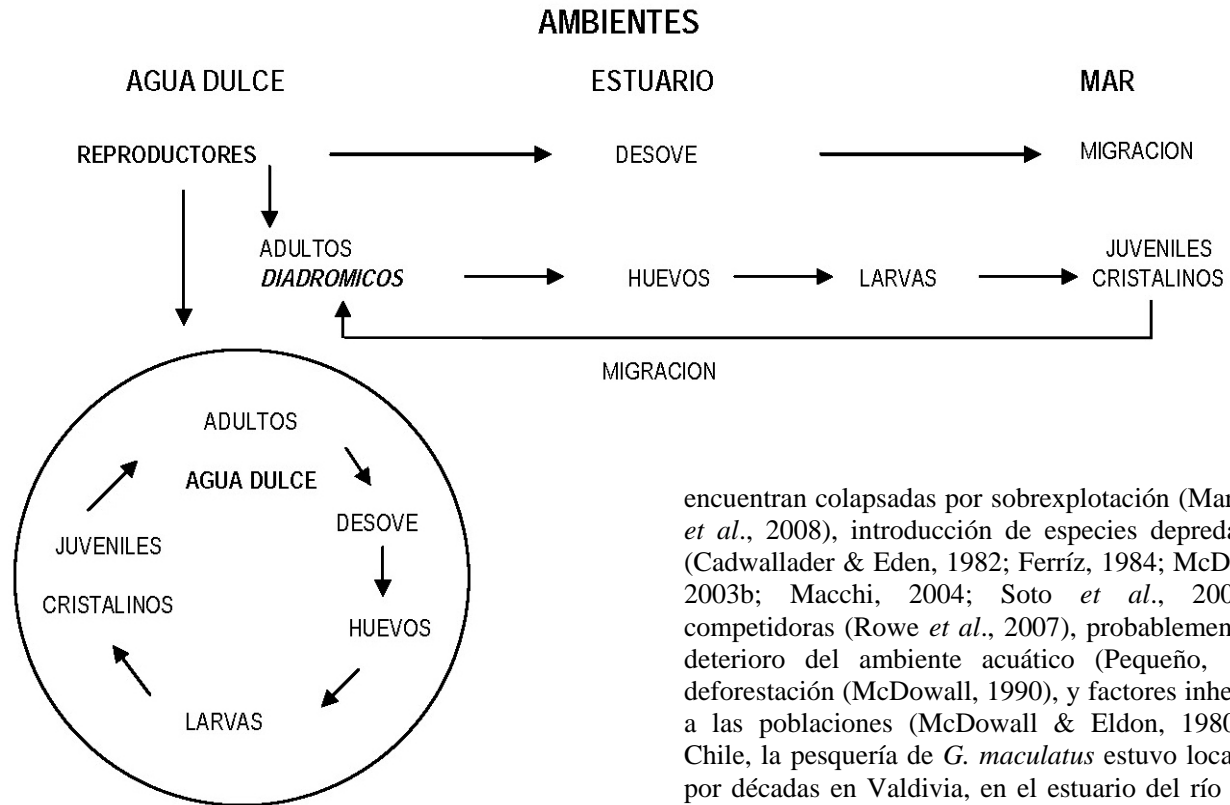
AMBIENTES

AGUA DULCE

ESTUARIO

MAR

REPRODUCTORES

DESOVE

MIGRACION

ADULTOS
*DIADROMICOS*

HUEVOS

LARVAS

JUVENILES
CRISTALINOS

MIGRACION

ADULTOS

AGUA DULCE

DESOVE

JUVENILES

CRISTALINOS

HUEVOS

LARVAS

encuentran colapsadas por sobrexplotación (Mar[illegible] *et al*., 2008), introducción de especies depreda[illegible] (Cadwallader & Eden, 1982; Ferríz, 1984; McD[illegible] 2003b; Macchi, 2004; Soto *et al*., 200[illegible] competidoras (Rowe *et al*., 2007), probablemen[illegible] deterioro del ambiente acuático (Pequeño, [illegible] deforestación (McDowall, 1990), y factores inhe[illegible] a las poblaciones (McDowall & Eldon, 198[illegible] Chile, la pesquería de *G. maculatus* estuvo loca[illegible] por décadas en Valdivia, en el estuario del río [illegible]